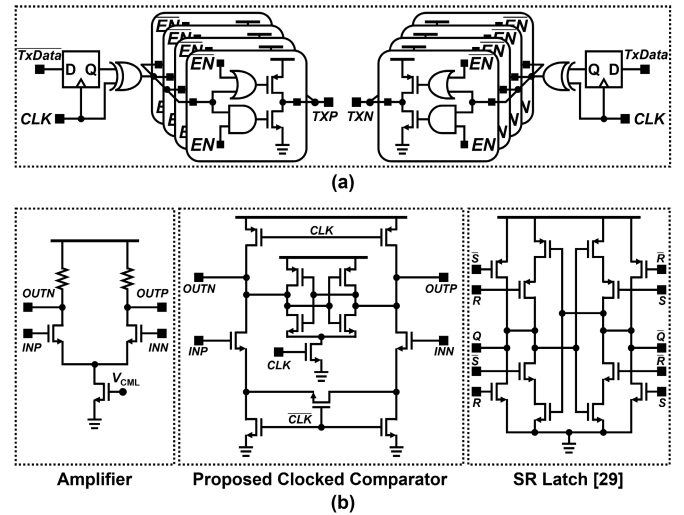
$\overline{TxData}$
D Q
CLK
EN
EN
EN
EN
EN
TXP
TXN
EN
EN
EN
EN
EN
$\overline{TxData}$
Q D
CLK
(a)

OUTN
OUTP
INP
INN
$V_{CML}$
Amplifier

CLK
OUTN
OUTP
INP
INN
CLK
$\overline{CLK}$
Proposed Clocked Comparator

$\overline{S}$
R
Q
$\overline{S}$
R
$\overline{R}$
S
$\overline{Q}$
$\overline{R}$
S
SR Latch [29]
(b)